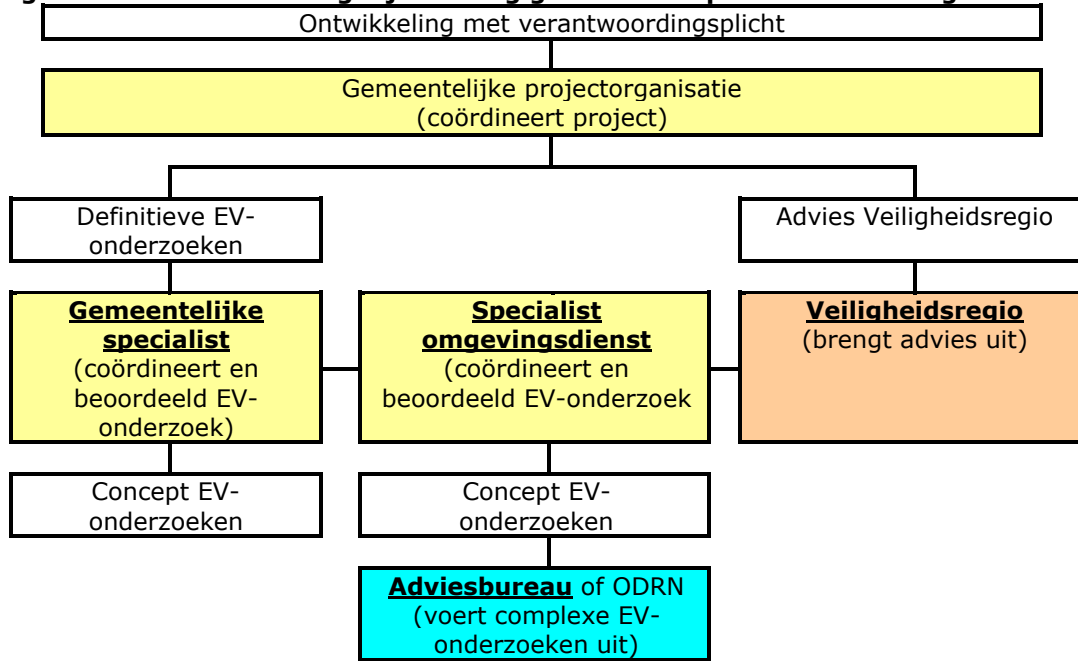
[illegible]

Ontwikkeling met verantwoordingsplicht

Gemeentelijke projectorganisatie (coördineert project)

Definitieve EV-onderzoeken

Advies Veiligheidsregio

**Gemeentelijke specialist** (coördineert en beoordeeld EV-onderzoek)

**Specialist omgevingsdienst** (coördineert en beoordeeld EV-onderzoek

**Veiligheidsregio** (brengt advies uit)

Concept EV-onderzoeken

Concept EV-onderzoeken

**Adviesbureau** of ODRN (voert complexe EV-onderzoeken uit)